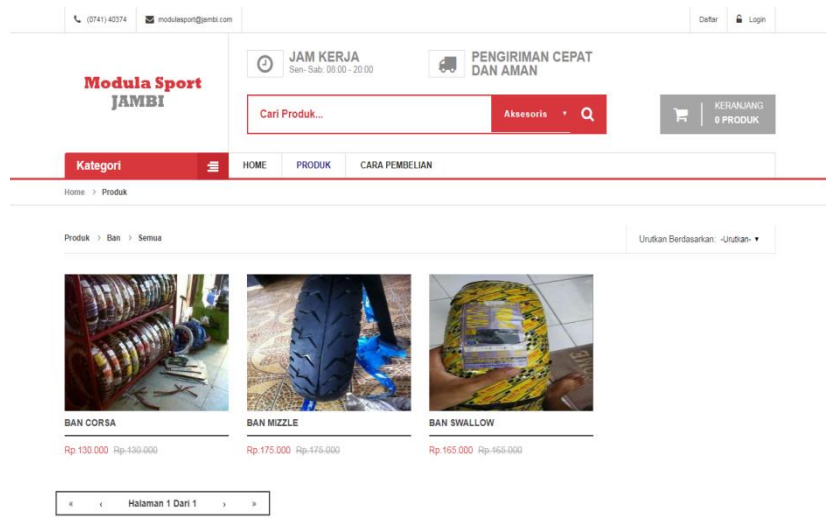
(0741) 40374 modulesport@jambi.com

Daftar Login

Modula Sport
JAMBI

JAM KERJA
Sen- Sab: 08:00 - 20:00

PENGIRIMAN CEPAT DAN AMAN

Cari Produk...

Aksesoris ▾

KERANJANG
0 PRODUK

Kategori

HOME PRODUK CARA PEMBELIAN

Home > Produk

Produk > Ban > Semua

Urutkan Berdasarkan: -Urutkan- ▾

BAN CORSA
Rp.130.000 ~~Rp.130.000~~

BAN MIZZLE
Rp.175.000 ~~Rp.175.000~~

BAN SWALLOW
Rp.165.000 ~~Rp.165.000~~

« ‹ Halaman 1 Dari 1 › »